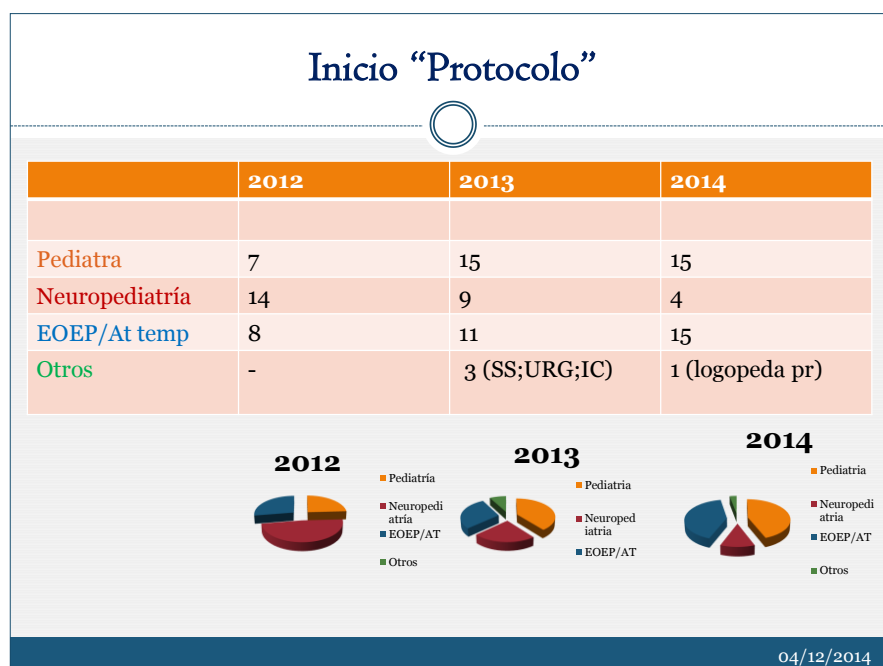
Inicio "Protocolo"

| | 2012 | 2013 | 2014 |
|---|---|---|---|
| | | | |
| Pediatra | 7 | 15 | 15 |
| Neuropediatría | 14 | 9 | 4 |
| EOEP/At temp | 8 | 11 | 15 |
| Otros | - | 3 (SS;URG;IC) | 1 (logopeda pr) |

2012
Pediatría
Neuropediatría
EOEP/AT
Otros

2013
Pediatria
Neuropediatria
EOEP/AT

2014
Pediatria
Neuropediatria
EOEP/AT
Otros

04/12/2014